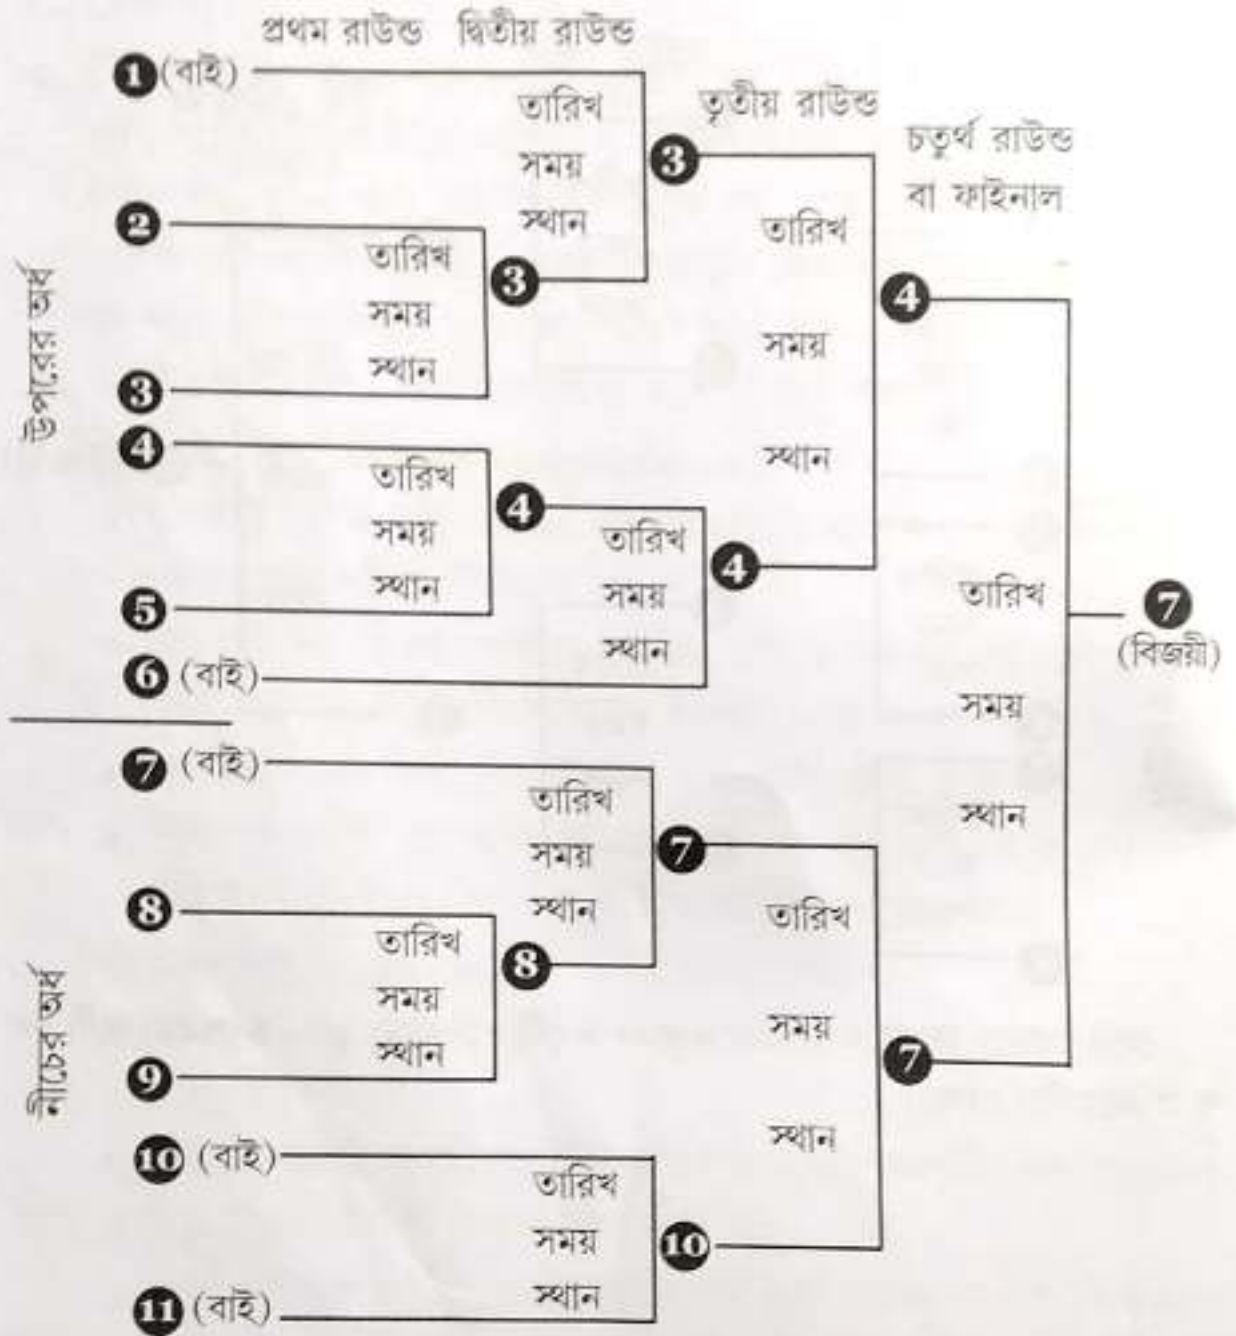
প্রথম রাউন্ড দ্বিতীয় রাউন্ড

তৃতীয় রাউন্ড

চতুর্থ রাউন্ড বা ফাইনাল

উপরের অর্ধ

1 (বাই)

তারিখ
সময়
স্থান

3

2

তারিখ
সময়
স্থান

3

3

তারিখ
সময়
স্থান

4

4

তারিখ
সময়
স্থান

4

5

তারিখ
সময়
স্থান

4

6 (বাই)

তারিখ
সময়
স্থান

7
(বিজয়ী)

নীচের অর্ধ

7 (বাই)

তারিখ
সময়
স্থান

7

8

তারিখ
সময়
স্থান

8

9

তারিখ
সময়
স্থান

7

10 (বাই)

তারিখ
সময়
স্থান

10

11 (বাই)